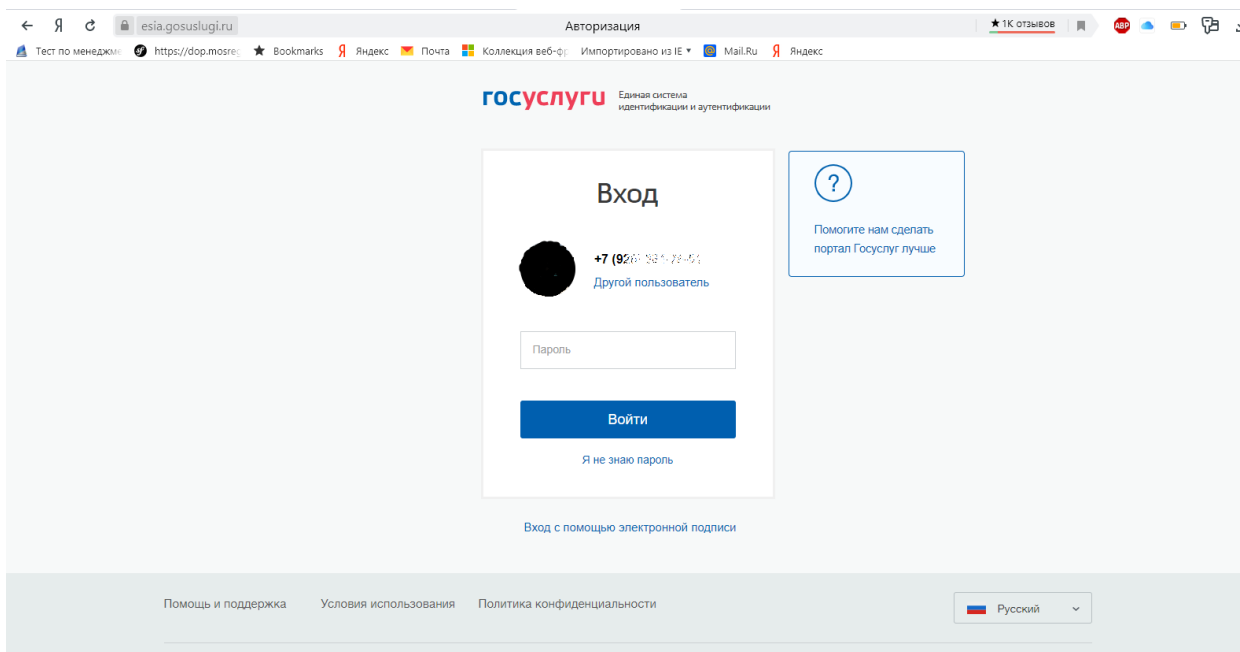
← Я esia.gosuslugi.ru Авторизация ★ 1К отзывов ABP

Тест по менеджм https://dop.mosre Bookmarks Яндекс Почта Коллекция веб-ф Импортировано из IE ▾ Mail.Ru Яндекс

госуслуги Единая система идентификации и аутентификации

Вход

+7 (92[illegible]

Другой пользователь

Пароль

Войти

Я не знаю пароль

Вход с помощью электронной подписи

?

Помогите нам сделать портал Госуслуг лучше

Помощь и поддержка Условия использования Политика конфиденциальности

Русский